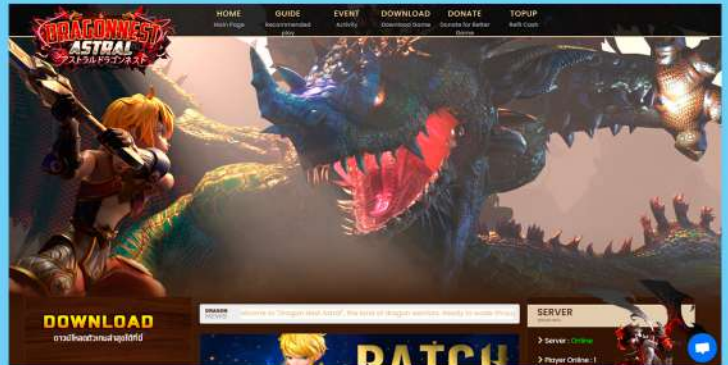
DRAGONNEST ASTRAL アストラルドラゴンネスト

HOME
Main Page

GUIDE
Recommended play

EVENT
Activity

DOWNLOAD
Download Game

DONATE
Donate for Better Game

TOPUP
Refill Cash

DOWNLOAD
ดาวน์โหลดตัวเกมส์ล่าสุดได้ที่นี่

DRAGON NEWS

Welcome to "Dragon Nest Astral", the land of dragon warriors. Ready to wake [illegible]

BATCH

SERVER
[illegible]

Server : Online

Player Online : 1